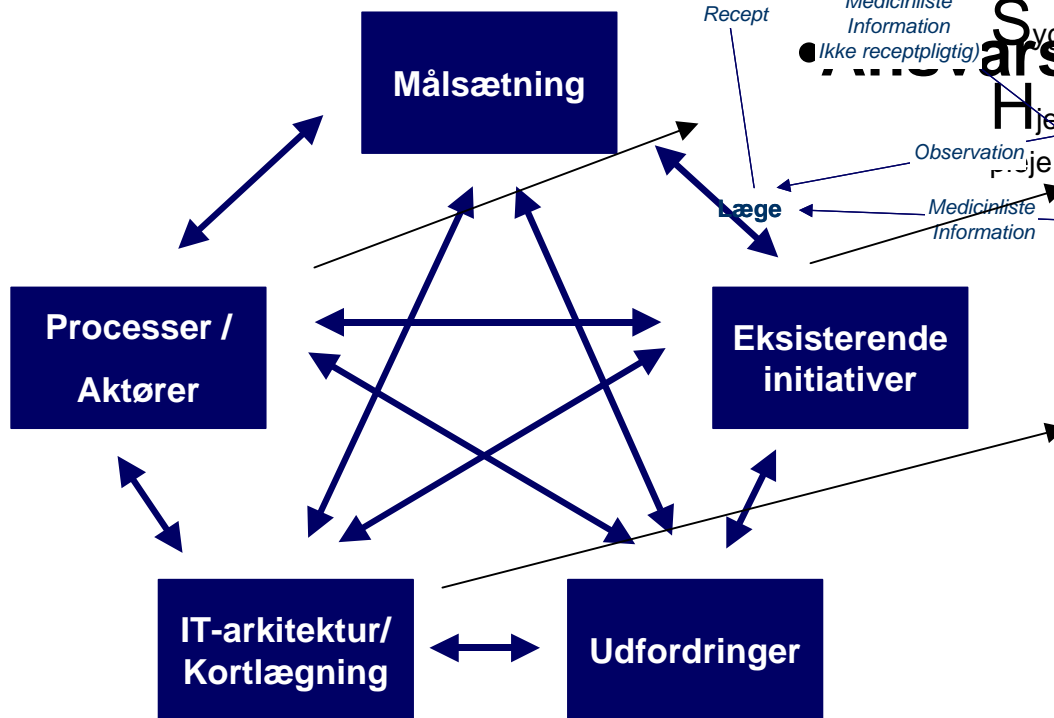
Målsætning

Recept

Medicinliste
Information
(Ikke receptpligtig)

Ansvars

S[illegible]

H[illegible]

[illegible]je

Observation

Læge

Medicinliste
Information

Processer /
Aktører

Eksisterende
initiativer

IT-arkitektur/
Kortlægning

Udfordringer